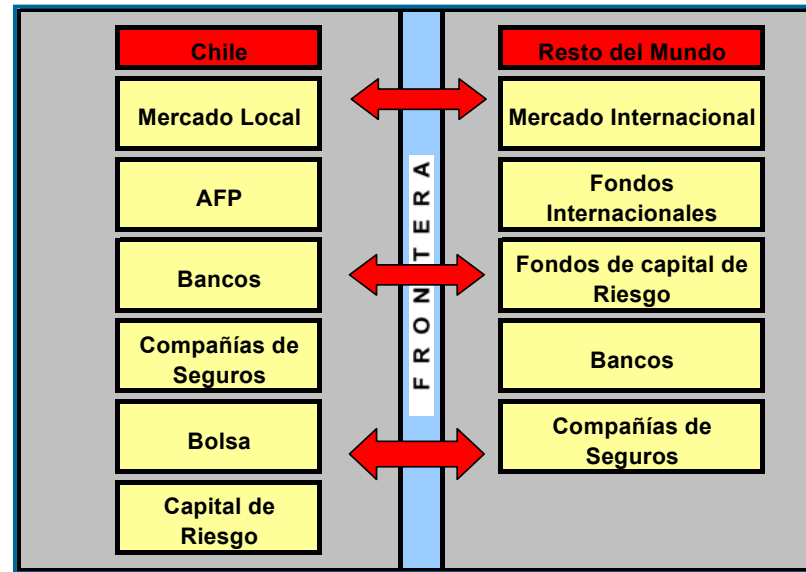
Chile

Mercado Local

AFP

Bancos

Compañías de Seguros

Bolsa

Capital de Riesgo

FRONTERA

Resto del Mundo

Mercado Internacional

Fondos Internacionales

Fondos de capital de Riesgo

Bancos

Compañías de Seguros